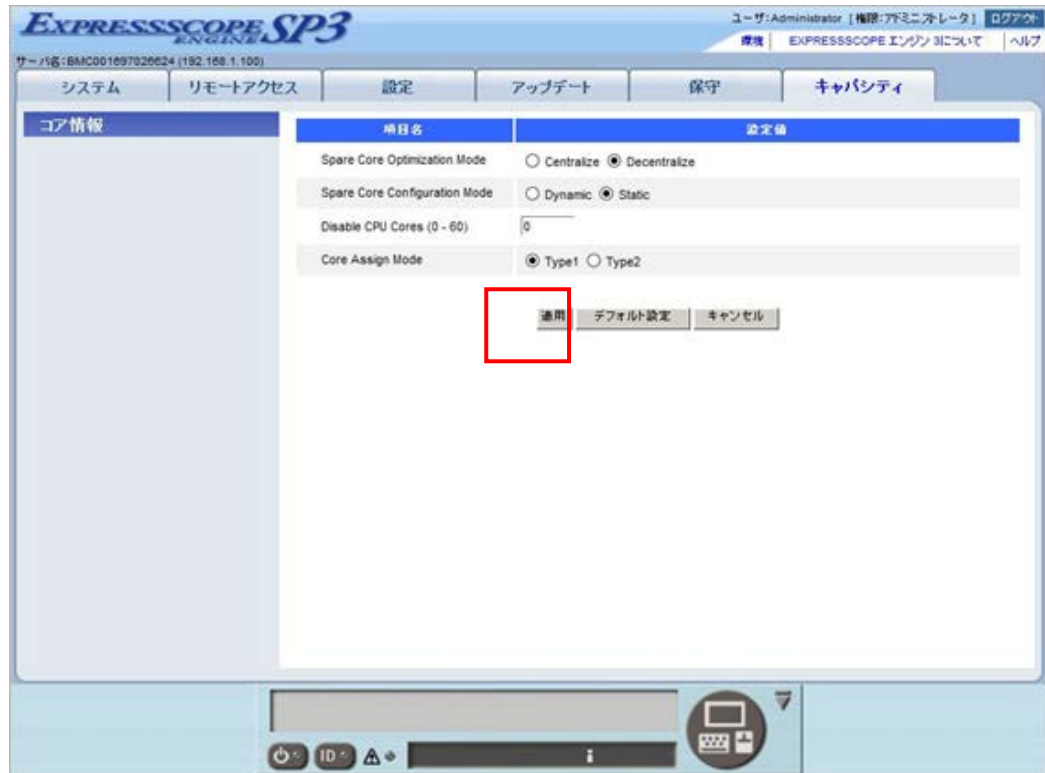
EXPRESSSCOPE ENGINE SP3

ユーザ:Administrator [権限:アドミニストレータ] ログアウト
環境 | EXPRESSSCOPE エンジン 3について | ヘルプ

サーバ名:BMC001697026624 (192.168.1.100)

システム | リモートアクセス | 設定 | アップデート | 保守 | キャパシティ

コア情報

| 項目名 | 設定値 |
|---|---|
| Spare Core Optimization Mode | ○ Centralize ◉ Decentralize |
| Spare Core Configuration Mode | ○ Dynamic ◉ Static |
| Disable CPU Cores (0 - 60) | 0 |
| Core Assign Mode | ◉ Type1 ○ Type2 |

適用 | デフォルト設定 | キャンセル

ID
i